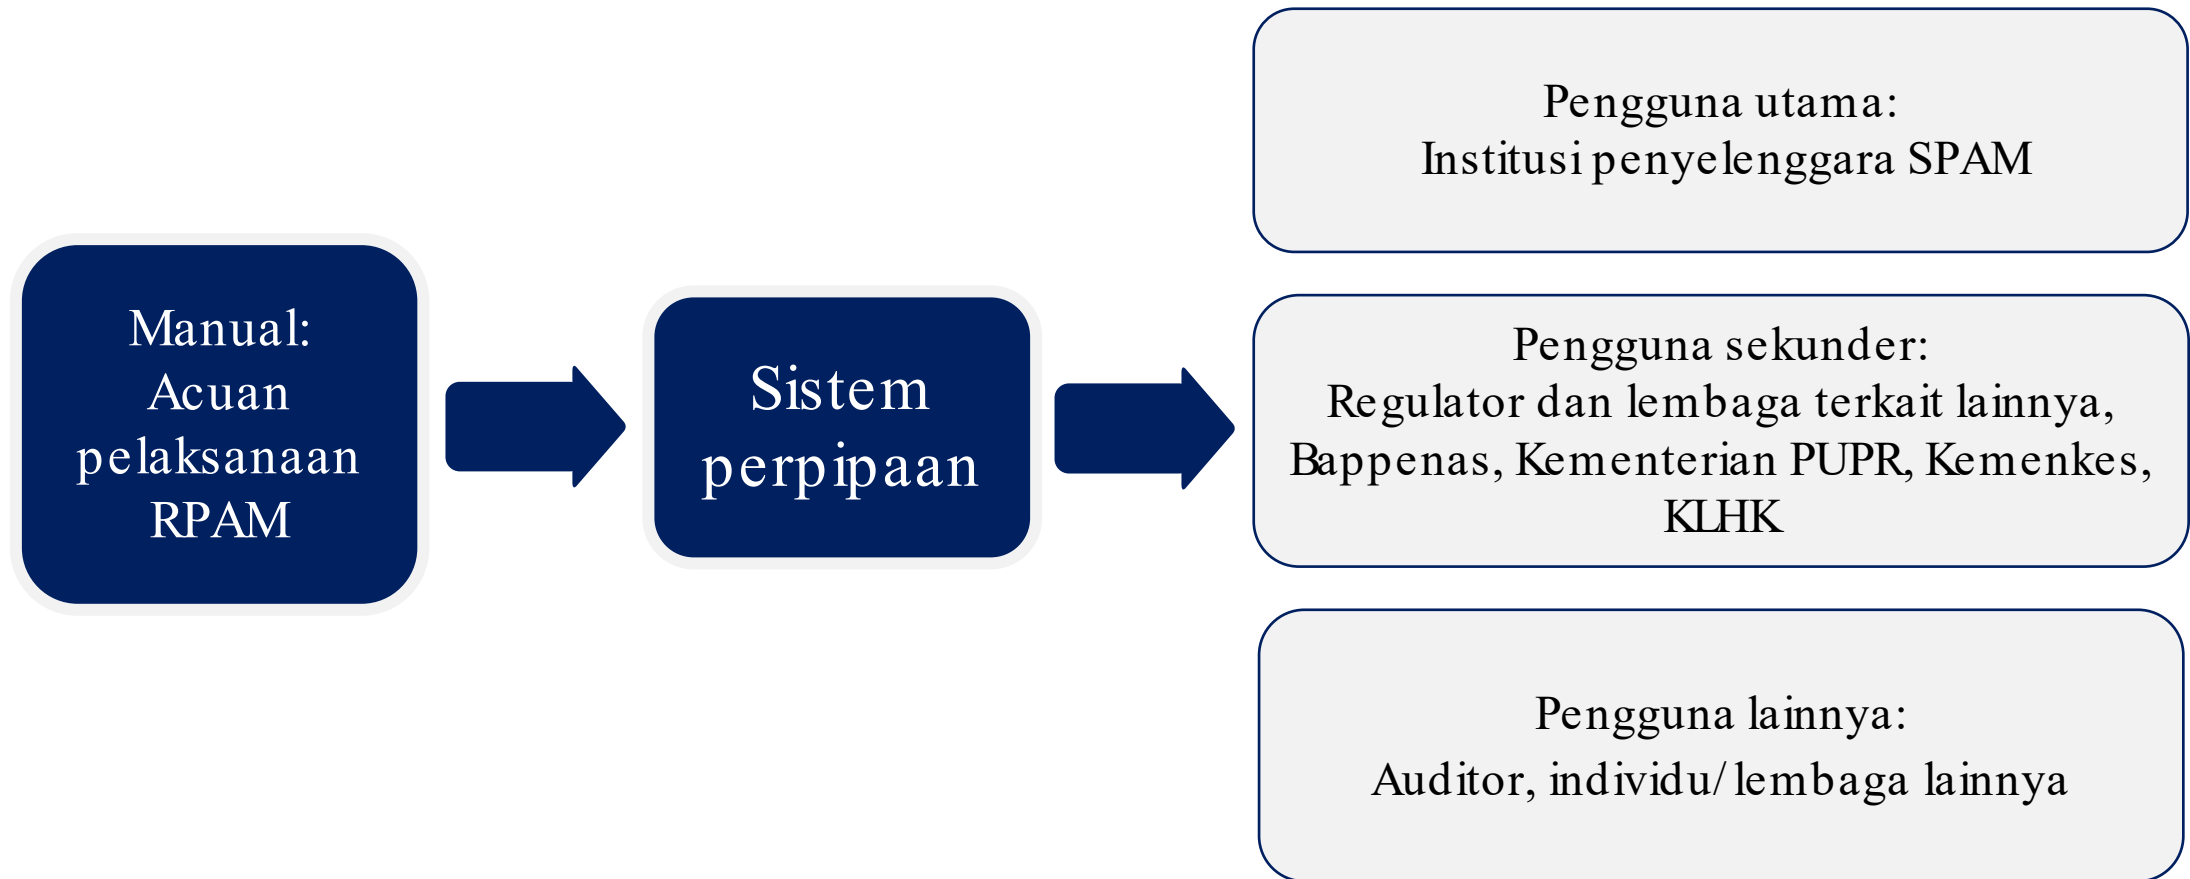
Manual:
Acuan pelaksanaan RPAM

Sistem perpipaan

Pengguna utama:
Institusi penyelenggara SPAM

Pengguna sekunder:
Regulator dan lembaga terkait lainnya, Bappenas, Kementerian PUPR, Kemenkes, KLHK

Pengguna lainnya:
Auditor, individu/lembaga lainnya